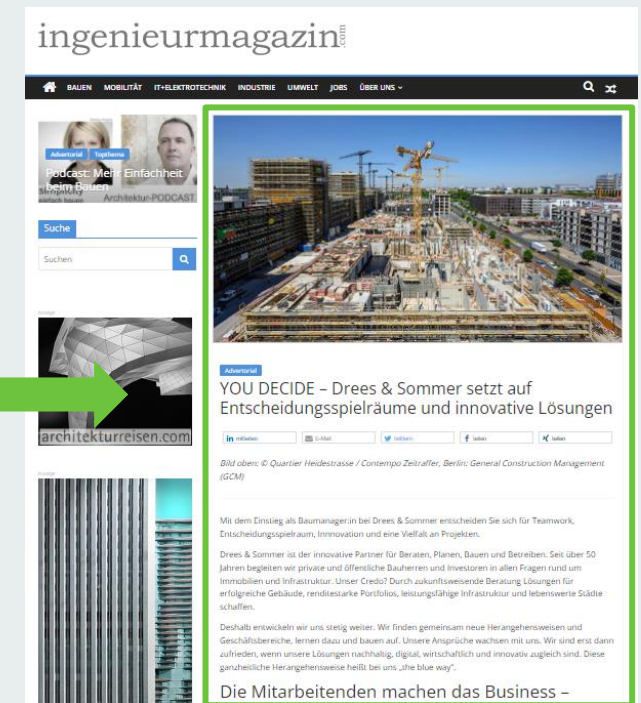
ingenieurmagazin.com

BAUEN MOBILITÄT IT+ELEKTROTECHNIK INDUSTRIE UMWELT JOBS ÜBER UNS

Advertorial Topthema

Podcast: Mehr Einfachheit beim Bauen

Architektur-PODCAST

Suche

Suchen

Anzeige

architekturreisen.com

Anzeige

Advertorial

YOU DECIDE – Drees & Sommer setzt auf Entscheidungsspielräume und innovative Lösungen

in mitteilen | E-Mail | twittern | teilen | teilen

Bild oben: © Quartier Heidestrasse / Contempo Zeitraffer, Berlin: General Construction Management (GCM)

Mit dem Einstieg als Baumanager:in bei Drees & Sommer entscheiden Sie sich für Teamwork, Entscheidungsspielraum, Innnovation und eine Vielfalt an Projekten.

Drees & Sommer ist der innovative Partner für Beraten, Planen, Bauen und Betreiben. Seit über 50 Jahren begleiten wir private und öffentliche Bauherren und Investoren in allen Fragen rund um Immobilien und Infrastruktur. Unser Credo? Durch zukunftsweisende Beratung Lösungen für erfolgreiche Gebäude, renditestarke Portfolios, leistungsfähige Infrastruktur und lebenswerte Städte schaffen.

Deshalb entwickeln wir uns stetig weiter. Wir finden gemeinsam neue Herangehensweisen und Geschäftsbereiche, lernen dazu und bauen auf. Unsere Ansprüche wachsen mit uns. Wir sind erst dann zufrieden, wenn unsere Lösungen nachhaltig, digital, wirtschaftlich und innovativ zugleich sind. Diese ganzheitliche Herangehensweise heißt bei uns „the blue way".

Die Mitarbeitenden machen das Business –